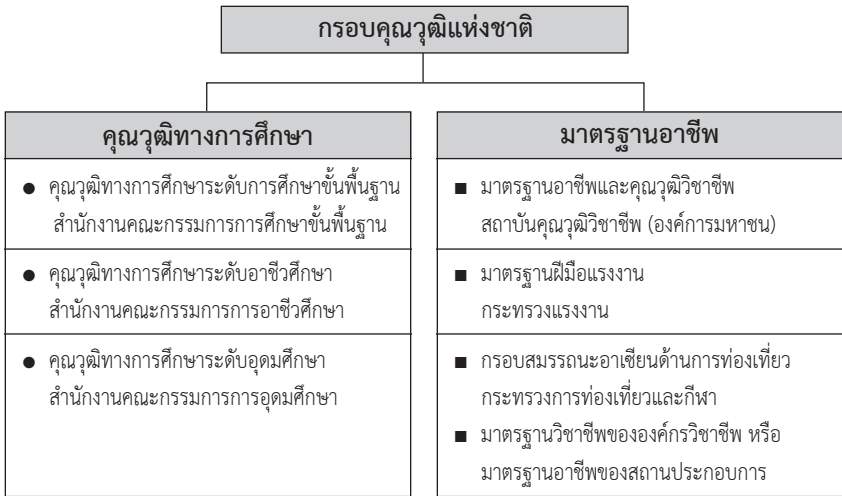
กรอบคุณวุฒิแห่งชาติ

คุณวุฒิทางการศึกษา

มาตรฐานอาชีพ

● คุณวุฒิทางการศึกษาระดับการศึกษาขั้นพื้นฐาน สำนักงานคณะกรรมการการศึกษาขั้นพื้นฐาน

● คุณวุฒิทางการศึกษาระดับอาชีวศึกษา สำนักงานคณะกรรมการการอาชีวศึกษา

● คุณวุฒิทางการศึกษาระดับอุดมศึกษา สำนักงานคณะกรรมการการอุดมศึกษา

■ มาตรฐานอาชีพและคุณวุฒิวิชาชีพ สถาบันคุณวุฒิวิชาชีพ (องค์การมหาชน)

■ มาตรฐานฝีมือแรงงาน กระทรวงแรงงาน

■ กรอบสมรรถนะอาเซียนด้านการท่องเที่ยว กระทรวงการท่องเที่ยวและกีฬา

■ มาตรฐานวิชาชีพขององค์กรวิชาชีพ หรือ มาตรฐานอาชีพของสถานประกอบการ